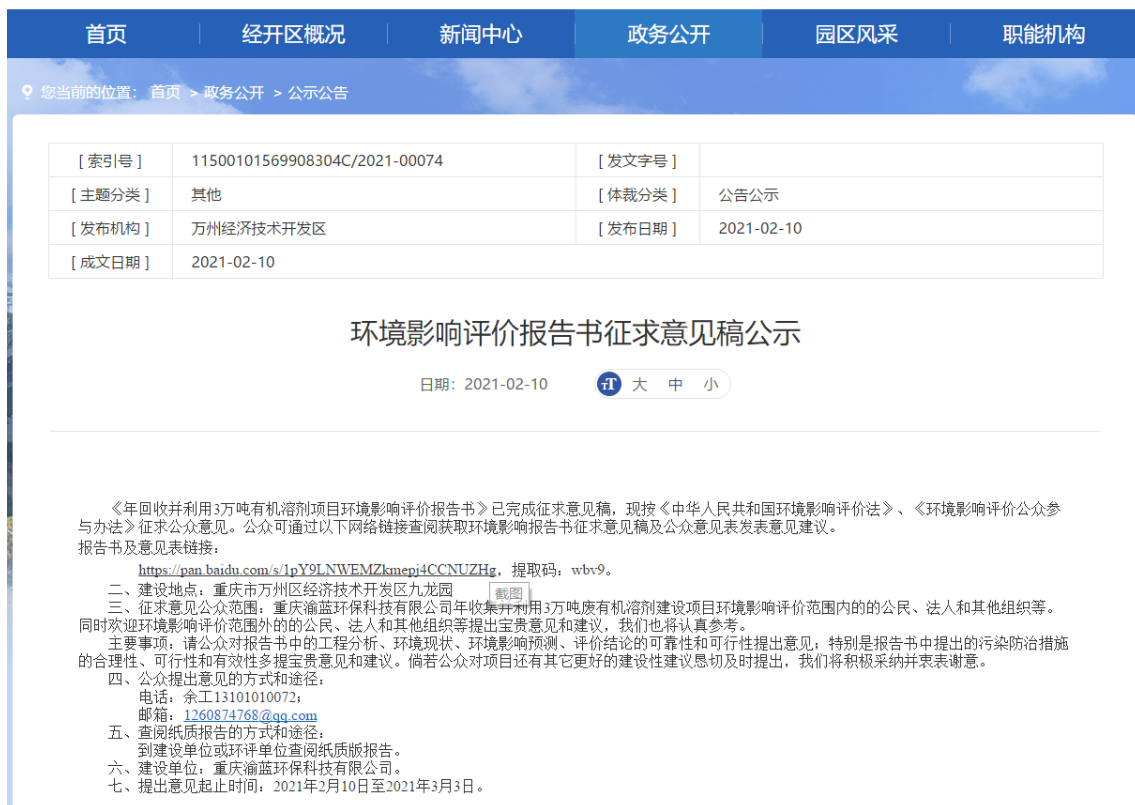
首页 经开区概况 新闻中心 政务公开 园区风采 职能机构

您当前的位置： 首页 > 政务公开 > 公示公告

| [ 索引号 ] | 11500101569908304C/2021-00074 | [ 发文字号 ] | |
|---|---|---|---|
| [ 主题分类 ] | 其他 | [ 体裁分类 ] | 公告公示 |
| [ 发布机构 ] | 万州经济技术开发区 | [ 发布日期 ] | 2021-02-10 |
| [ 成文日期 ] | 2021-02-10 | | |

环境影响评价报告书征求意见稿公示

日期：2021-02-10 大 中 小

《年回收并利用3万吨有机溶剂项目环境影响评价报告书》已完成征求意见稿，现按《中华人民共和国环境影响评价法》、《环境影响评价公众参与办法》征求公众意见。公众可通过以下网络链接查阅获取环境影响报告书征求意见稿及公众意见表发表意见建议。

报告书及意见表链接：

https://pan.baidu.com/s/1pY9LNWEMZkmepj4CCNUZHg，提取码：wbv9。

二、建设地点：重庆市万州区经济技术开发区九龙园

截图

三、征求意见公众范围：重庆渝蓝环保科技有限公司年收集并利用3万吨废有机溶剂建设项目环境影响评价范围内的的公民、法人和其他组织等。同时欢迎环境影响评价范围外的的公民、法人和其他组织等提出宝贵意见和建议，我们也将认真参考。

主要事项：请公众对报告书中的工程分析、环境现状、环境影响预测、评价结论的可靠性和可行性提出意见，特别是报告书中提出的污染防治措施的合理性、可行性和有效性多提宝贵意见和建议。倘若公众对项目还有其它更好的建设性建议恳切及时提出，我们将积极采纳并表表谢意。

四、公众提出意见的方式和途径：

电话：余工13101010072；

邮箱：1260874768@qq.com

五、查阅纸质报告的方式和途径：

到建设单位或环评单位查阅纸质版报告。

六、建设单位：重庆渝蓝环保科技有限公司。

七、提出意见起止时间：2021年2月10日至2021年3月3日。